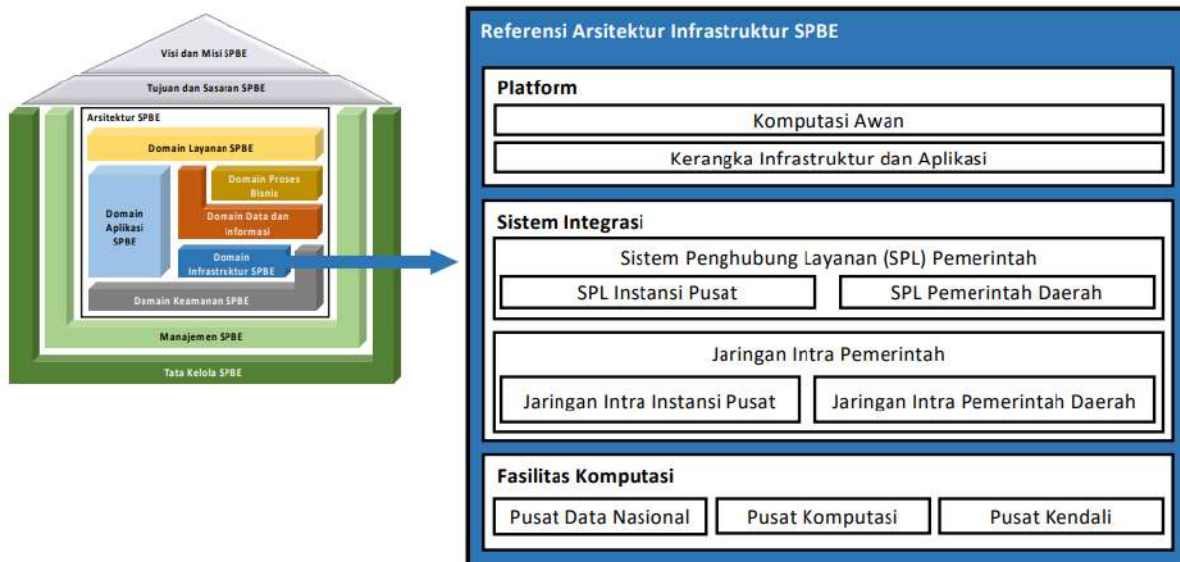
Visi dan Misi SPBE

Tujuan dan Sasaran SPBE

Arsitektur SPBE

Domain Layanan SPBE

Domain Aplikasi SPBE

Domain Proses Bisnis

Domain Data dan Informasi

Domain Infrastruktur SPBE

Domain Keamanan SPBE

Manajemen SPBE

Tata Kelola SPBE

Referensi Arsitektur Infrastruktur SPBE

Platform

Komputasi Awan

Kerangka Infrastruktur dan Aplikasi

Sistem Integrasi

Sistem Penghubung Layanan (SPL) Pemerintah

SPL Instansi Pusat

SPL Pemerintah Daerah

Jaringan Intra Pemerintah

Jaringan Intra Instansi Pusat

Jaringan Intra Pemerintah Daerah

Fasilitas Komputasi

Pusat Data Nasional

Pusat Komputasi

Pusat Kendali